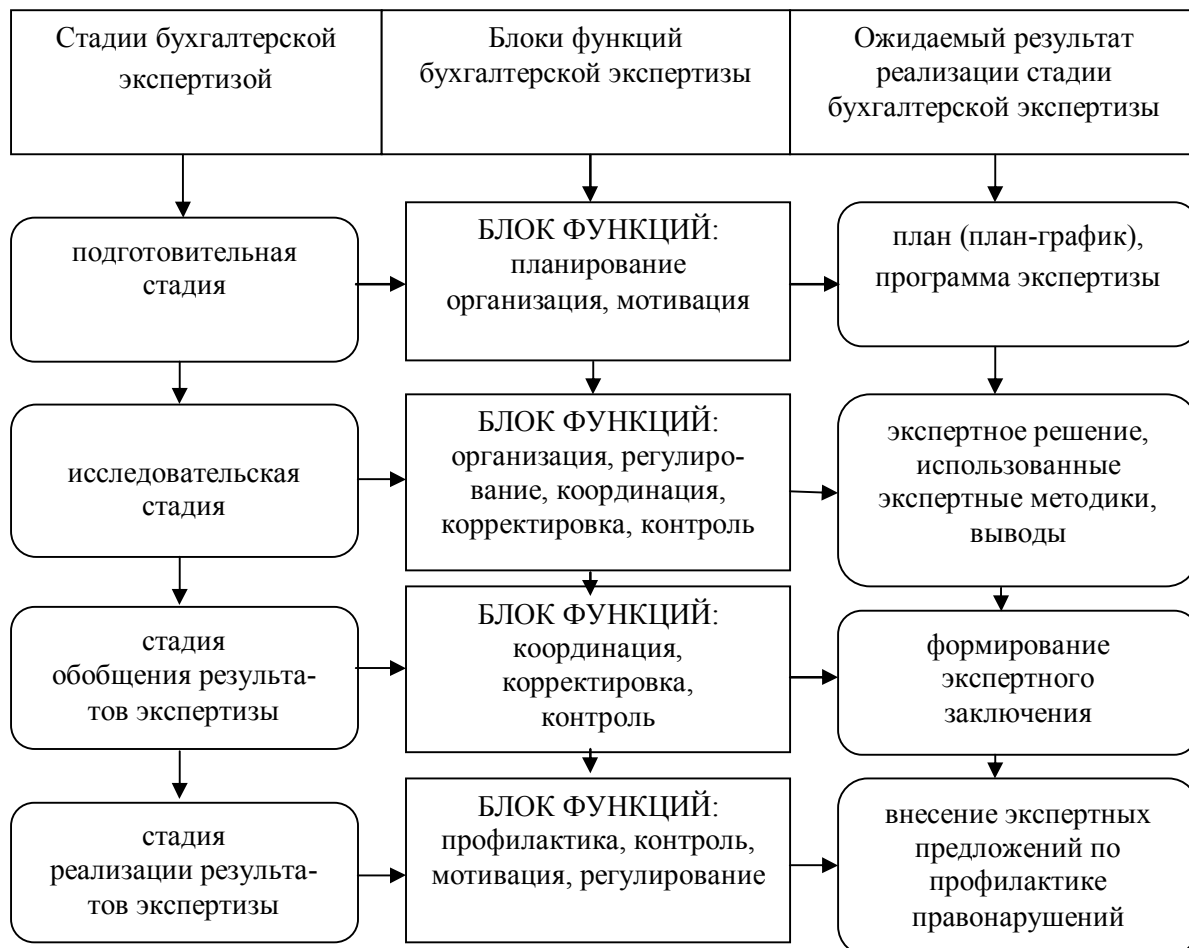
Стадии бухгалтерской экспертизой

Блоки функций бухгалтерской экспертизы

Ожидаемый результат реализации стадии бухгалтерской экспертизы

подготовительная стадия

БЛОК ФУНКЦИЙ: планирование организация, мотивация

план (план-график), программа экспертизы

исследовательская стадия

БЛОК ФУНКЦИЙ: организация, регулирование, координация, корректировка, контроль

экспертное решение, использованные экспертные методики, выводы

стадия обобщения результатов экспертизы

БЛОК ФУНКЦИЙ: координация, корректировка, контроль

формирование экспертного заключения

стадия реализации результатов экспертизы

БЛОК ФУНКЦИЙ: профилактика, контроль, мотивация, регулирование

внесение экспертных предложений по профилактике правонарушений